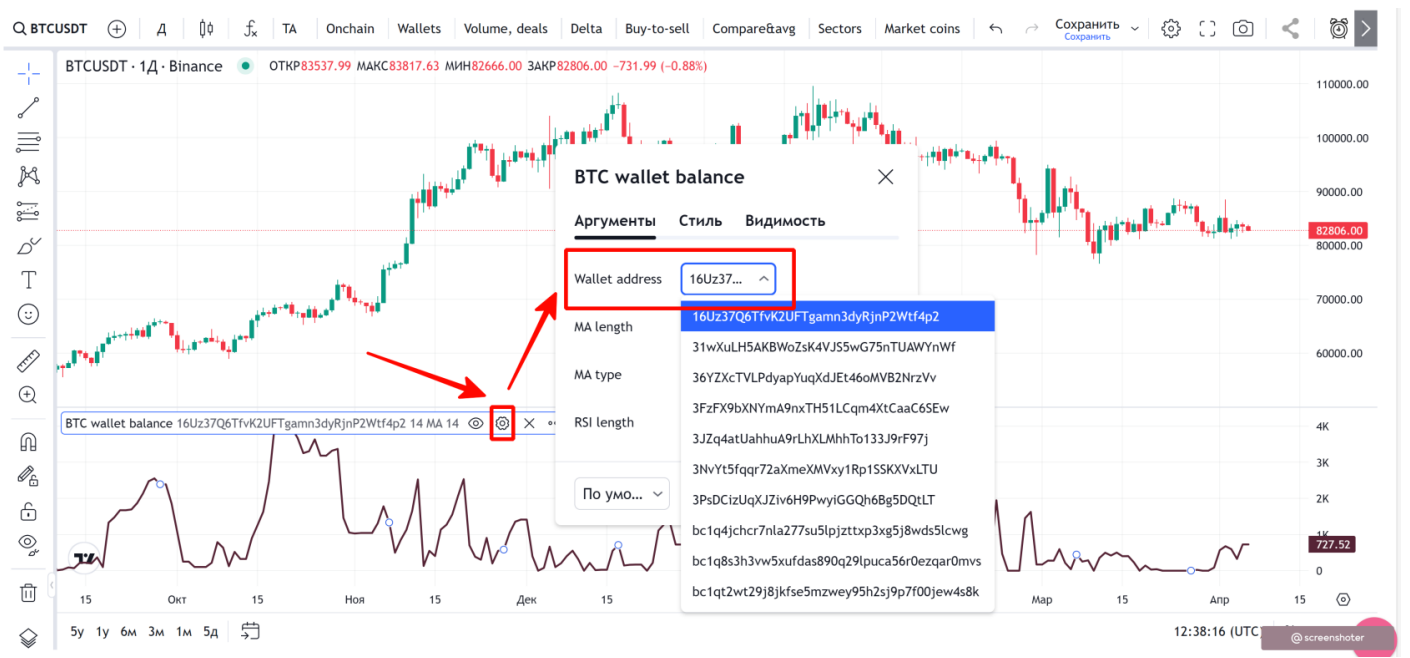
BTCUSDT
Д
TA Onchain Wallets Volume, deals Delta Buy-to-sell Compare&avg Sectors Market coins
Сохранить
Сохранить

BTCUSDT · 1Д · Binance ОТКР83537.99 МАКС83817.63 МИН82666.00 ЗАКР82806.00 −731.99 (−0.88%)

110000.00
100000.00
90000.00
82806.00
80000.00
70000.00
60000.00

BTC wallet balance 16Uz37Q6TfvK2UFTgamn3dyRjnP2Wtf4p2 14 MA 14

4K
3K
2K
727.52
0

BTC wallet balance
Аргументы Стиль Видимость
Wallet address 16Uz37...
MA length
MA type
RSI length
По умо...

16Uz37Q6TfvK2UFTgamn3dyRjnP2Wtf4p2
31wXuLH5AKBWoZsK4VJS5wG75nTUAWYnWf
36YZXcTVLPdyapYuqXdJEt46oMVB2NrzVv
3FzFX9bXNYmA9nxTH51LCqm4XtCaaC6SEw
3JZq4atUahhuA9rLhXLMhhTo133J9rF97j
3NvYt5fqqr72aXmeXMVxy1Rp1SSKXVxLTU
3PsDCizUqXJZiv6H9PwyiGGQh6Bg5DQtLT
bc1q4jchcr7nla277su5lpjzttxp3xg5j8wds5lcwg
bc1q8s3h3vw5xufdas890q29lpuca56r0ezqar0mvs
bc1qt2wt29j8jkfse5mzwey95h2sj9p7f00jew4s8k

15 Окт 15 Ноя 15 Дек 15 Мар 15 Апр 15

5у 1у 6м 3м 1м 5д
12:38:16 (UTC)
@screenshoter